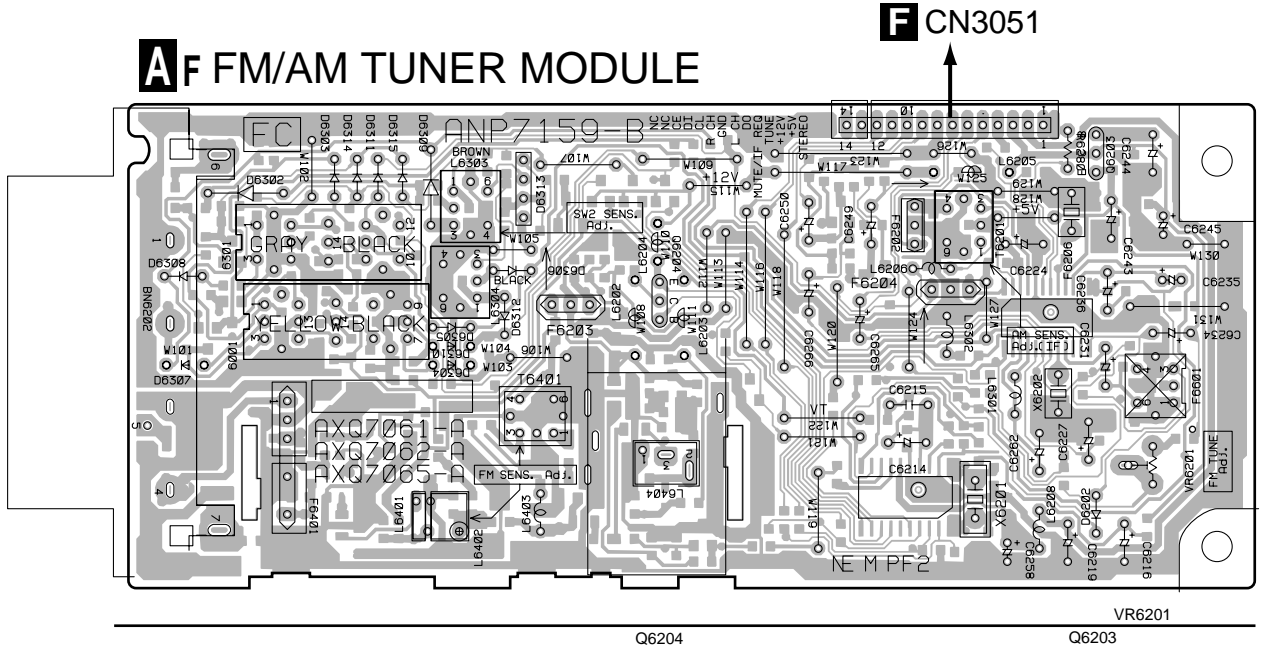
F CN3051

A F FM/AM TUNER MODULE

FC ANP7159-B

NC NC CE CI CL R CH GND DO DQ REQ MUTE/IF TUNE +12V +5V STEREO

14 12 10 1

D6303 D6314 D6311 D6315 D6309 W102 BROWN L6303 D6313 W107 W109 +12V W111 W117 W123 W126 L6205 Q6203 C6244

D6302 GRAY BLACK 6301 W105 SW2 SENS. Adj. W110 Q6204 C6250 C6249 T6202 W125 W129 +5V W128 T6201 F6206 C6245 W130

D6308 BN6202 YELLOW BLACK 6001 L6304 BLACK D6312 D6306 L6204 L6202 W108 W112 W113 W114 W116 W118 L6206 F6204 C6224 C6243 C6235

W101 D6307 D6305 D6310 D6304 W104 W106 W103 F6203 W111 L6203 C6296 W120 C6295 W124 L6205 W127 C6226 AM SENS. Adj.(IF) C6231 W131 C6234

T6401 VT W122 W121 C6215 L6301 X6202 F6601

AXQ7061-A AXQ7062-A AXQ7065-A FM SENS. Adj. L6404 C6214 C6262 C6227 VR6201 FM TUNE Adj.

F6401 L6401 L6402 L6403 W119 X6201 L6208 D6202 C6258 C6219 C6216

NE M PF2

VR6201

Q6204 Q6203